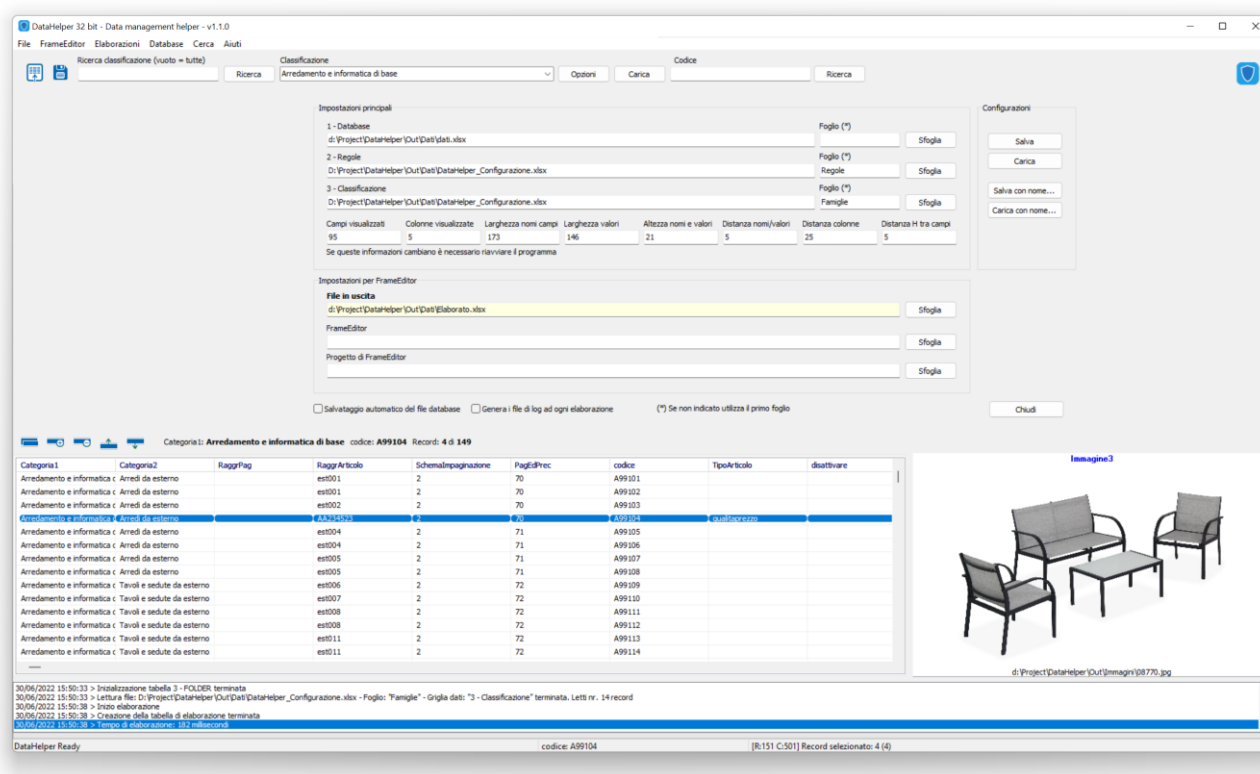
DataHelper 32 bit - Data management helper - v1.1.0

File FrameEditor Elaborazioni Database Cerca Aiuti

Ricerca classificazione (vuoto = tutte) Ricerca Classificazione Arredamento e informatica di base Opzioni Carica Codice Ricerca

Impostazioni principali

1 - Database
d:\Project\DataHelper\Out\Dati\dati.xlsx
Foglio (*)
Sfoglia

2 - Regole
D:\Project\DataHelper\Out\Dati\DataHelper_Configurazione.xlsx
Foglio (*)
Regole
Sfoglia

3 - Classificazione
D:\Project\DataHelper\Out\Dati\DataHelper_Configurazione.xlsx
Foglio (*)
Famiglie
Sfoglia

| Campi visualizzati | Colonne visualizzate | Larghezza nomi campi | Larghezza valori | Altezza nomi e valori | Distanza nomi/valori | Distanza colonne | Distanza H tra campi |
|---|---|---|---|---|---|---|---|
| 95 | 5 | 173 | 146 | 21 | 5 | 25 | 5 |

Se queste informazioni cambiano è necessario riavviare il programma

Configurazioni
Salva
Carica
Salva con nome...
Carica con nome...

Impostazioni per FrameEditor
File in uscita
d:\Project\DataHelper\Out\Dati\Elaborato.xlsx
Sfoglia
FrameEditor
Sfoglia
Progetto di FrameEditor
Sfoglia

Salvataggio automatico del file database Genera i file di log ad ogni elaborazione (*) Se non indicato utilizza il primo foglio Chiudi

Categoria1: Arredamento e informatica di base codice: A99104 Record: 4 di 149

| Categoria1 | Categoria2 | RaggrPag | RaggrArticolo | SchemaImpaginazione | PagEdPrec | codice | TipoArticolo | disattivare |
|---|---|---|---|---|---|---|---|---|
| Arredamento e informatica c | Arredi da esterno | | est001 | 2 | 70 | A99101 | | |
| Arredamento e informatica c | Arredi da esterno | | est001 | 2 | 70 | A99102 | | |
| Arredamento e informatica c | Arredi da esterno | | est002 | 2 | 70 | A99103 | | |
| Arredamento e informatica c | Arredi da esterno | | AK234523 | 2 | 70 | A99104 | qualitaprezzo | |
| Arredamento e informatica c | Arredi da esterno | | est004 | 2 | 71 | A99105 | | |
| Arredamento e informatica c | Arredi da esterno | | est004 | 2 | 71 | A99106 | | |
| Arredamento e informatica c | Arredi da esterno | | est005 | 2 | 71 | A99107 | | |
| Arredamento e informatica c | Arredi da esterno | | est005 | 2 | 71 | A99108 | | |
| Arredamento e informatica c | Tavoli e sedute da esterno | | est006 | 2 | 72 | A99109 | | |
| Arredamento e informatica c | Tavoli e sedute da esterno | | est007 | 2 | 72 | A99110 | | |
| Arredamento e informatica c | Tavoli e sedute da esterno | | est008 | 2 | 72 | A99111 | | |
| Arredamento e informatica c | Tavoli e sedute da esterno | | est008 | 2 | 72 | A99112 | | |
| Arredamento e informatica c | Tavoli e sedute da esterno | | est011 | 2 | 72 | A99113 | | |
| Arredamento e informatica c | Tavoli e sedute da esterno | | est011 | 2 | 72 | A99114 | | |

Immagine3
d:\Project\DataHelper\Out\Immagini\08770.jpg

30/06/2022 15:50:33 > Inizializzazione tabella 3 - FOLDER terminata
30/06/2022 15:50:33 > Lettura file: D:\Project\DataHelper\Out\Dati\DataHelper_Configurazione.xlsx - Foglio: "Famiglie" - Griglia dati: "3 - Classificazione" terminata. Letti nr. 14 record
30/06/2022 15:50:38 > Inizio elaborazione
30/06/2022 15:50:38 > Creazione della tabella di elaborazione terminata
30/06/2022 15:50:38 > Tempo di elaborazione: 182 millisecondi

DataHelper Ready codice: A99104 [R:151 C:501] Record selezionato: 4 (4)